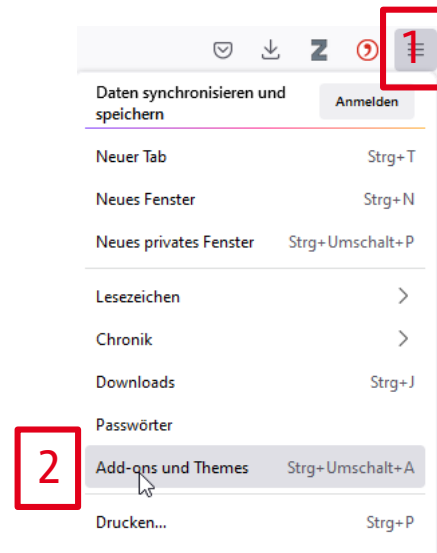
1

Daten synchronisieren und speichern
Anmelden

Neuer Tab Strg+T

Neues Fenster Strg+N

Neues privates Fenster Strg+Umschalt+P

Lesezeichen

Chronik

Downloads Strg+J

Passwörter

2

Add-ons und Themes Strg+Umschalt+A

Drucken... Strg+P